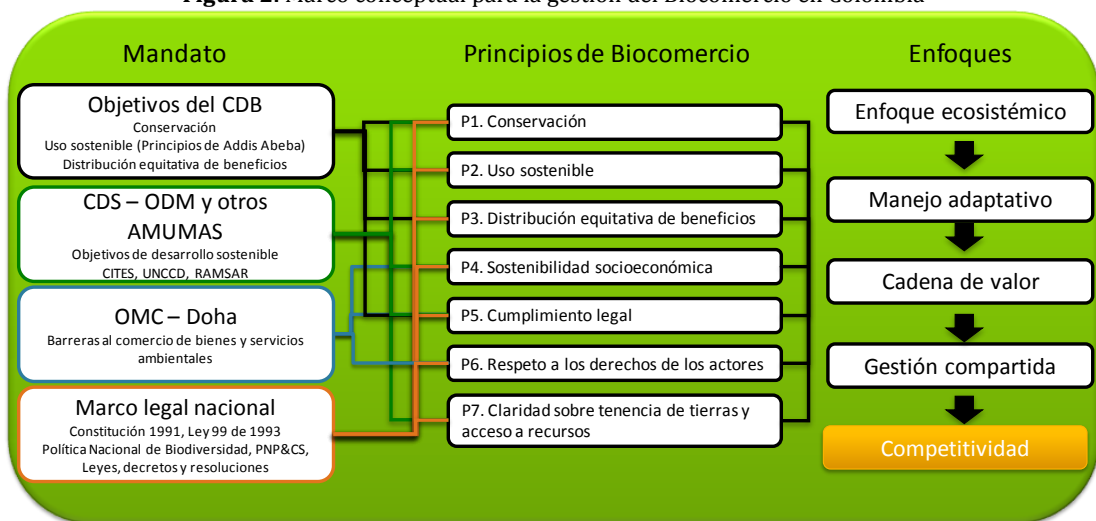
**Figura 2.** Marco conceptual para la gestión del Biocomercio en Colombia

Mandato

Objetivos del CDB
Conservación
Uso sostenible (Principios de Addis Abeba)
Distribución equitativa de beneficios

CDS – ODM y otros AMUMAS
Objetivos de desarrollo sostenible
CITES, UNCCD, RAMSAR

OMC – Doha
Barreras al comercio de bienes y servicios ambientales

Marco legal nacional
Constitución 1991, Ley 99 de 1993
Política Nacional de Biodiversidad, PNP&CS,
Leyes, decretos y resoluciones

Principios de Biocomercio

P1. Conservación

P2. Uso sostenible

P3. Distribución equitativa de beneficios

P4. Sostenibilidad socioeconómica

P5. Cumplimiento legal

P6. Respeto a los derechos de los actores

P7. Claridad sobre tenencia de tierras y acceso a recursos

Enfoques

Enfoque ecosistémico

Manejo adaptativo

Cadena de valor

Gestión compartida

Competitividad